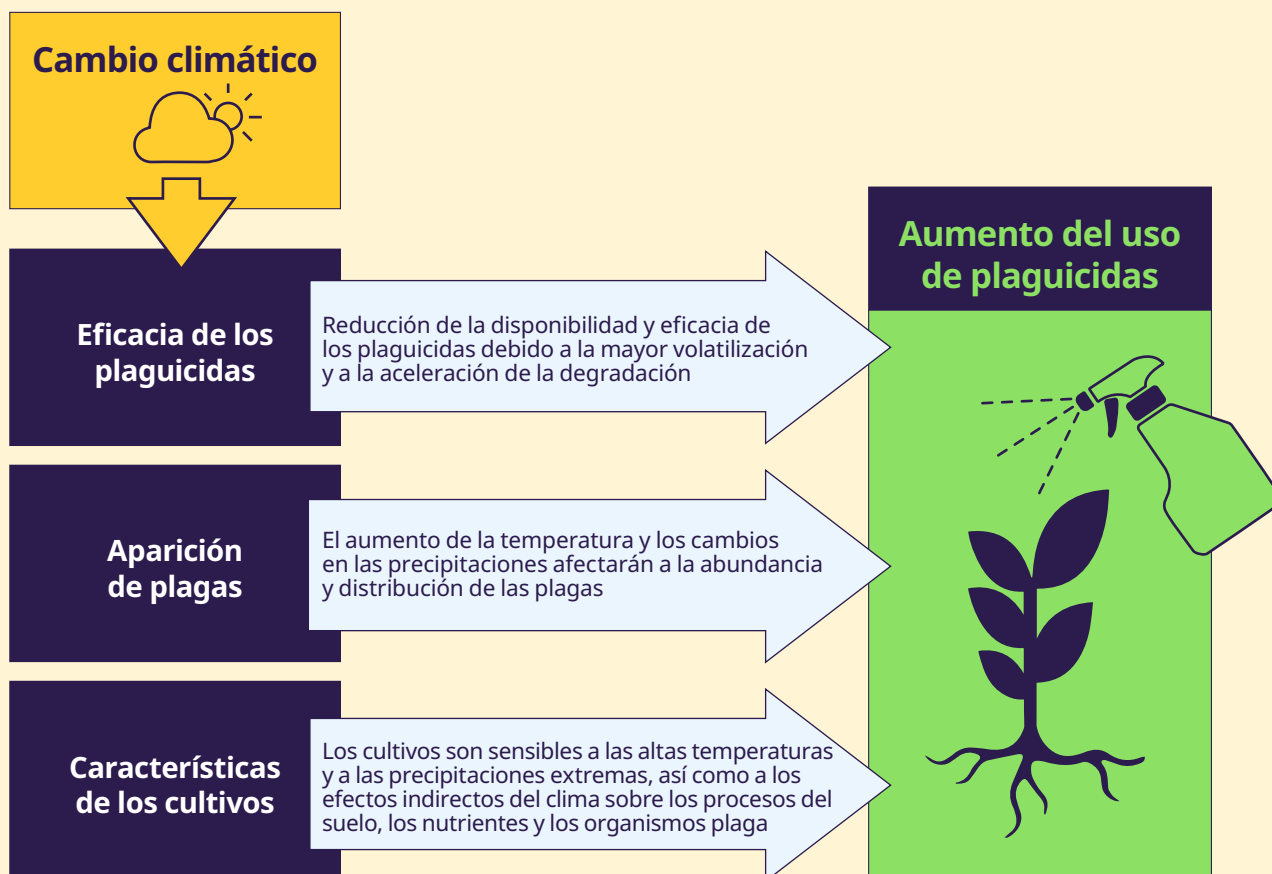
Cambio climático

Eficacia de los plaguicidas

Reducción de la disponibilidad y eficacia de los plaguicidas debido a la mayor volatilización y a la aceleración de la degradación

Aparición de plagas

El aumento de la temperatura y los cambios en las precipitaciones afectarán a la abundancia y distribución de las plagas

Características de los cultivos

Los cultivos son sensibles a las altas temperaturas y a las precipitaciones extremas, así como a los efectos indirectos del clima sobre los procesos del suelo, los nutrientes y los organismos plaga

Aumento del uso de plaguicidas